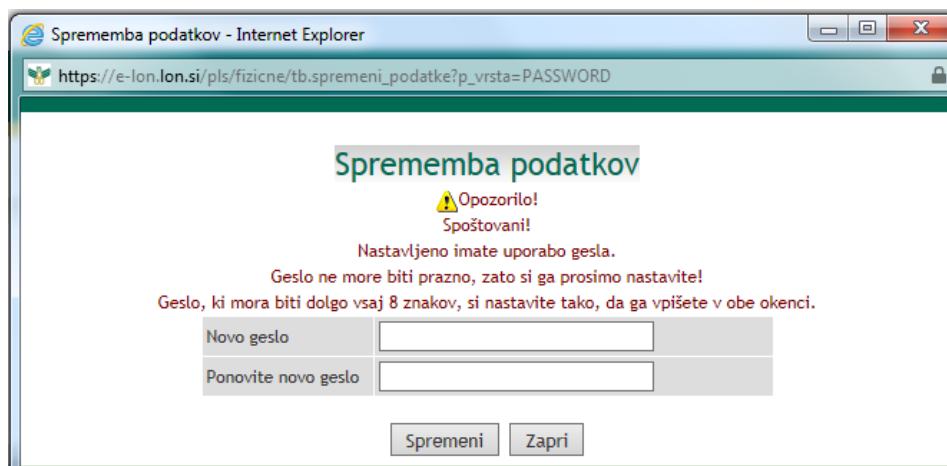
Sprememba podatkov - Internet Explorer

https://e-lon.lon.si/pls/fizicne/tb.spremeni_podatke?p_vrsta=PASSWORD

Sprememba podatkov

Opozorilo!

Spoštovani!

Nastavljeno imate uporabo gesla.

Geslo ne more biti prazno, zato si ga prosimo nastavite!

Geslo, ki mora biti dolgo vsaj 8 znakov, si nastavite tako, da ga vpišete v obe okenci.

| Novo geslo | |
|---|---|
| Ponovite novo geslo | |

Spremeni Zapri